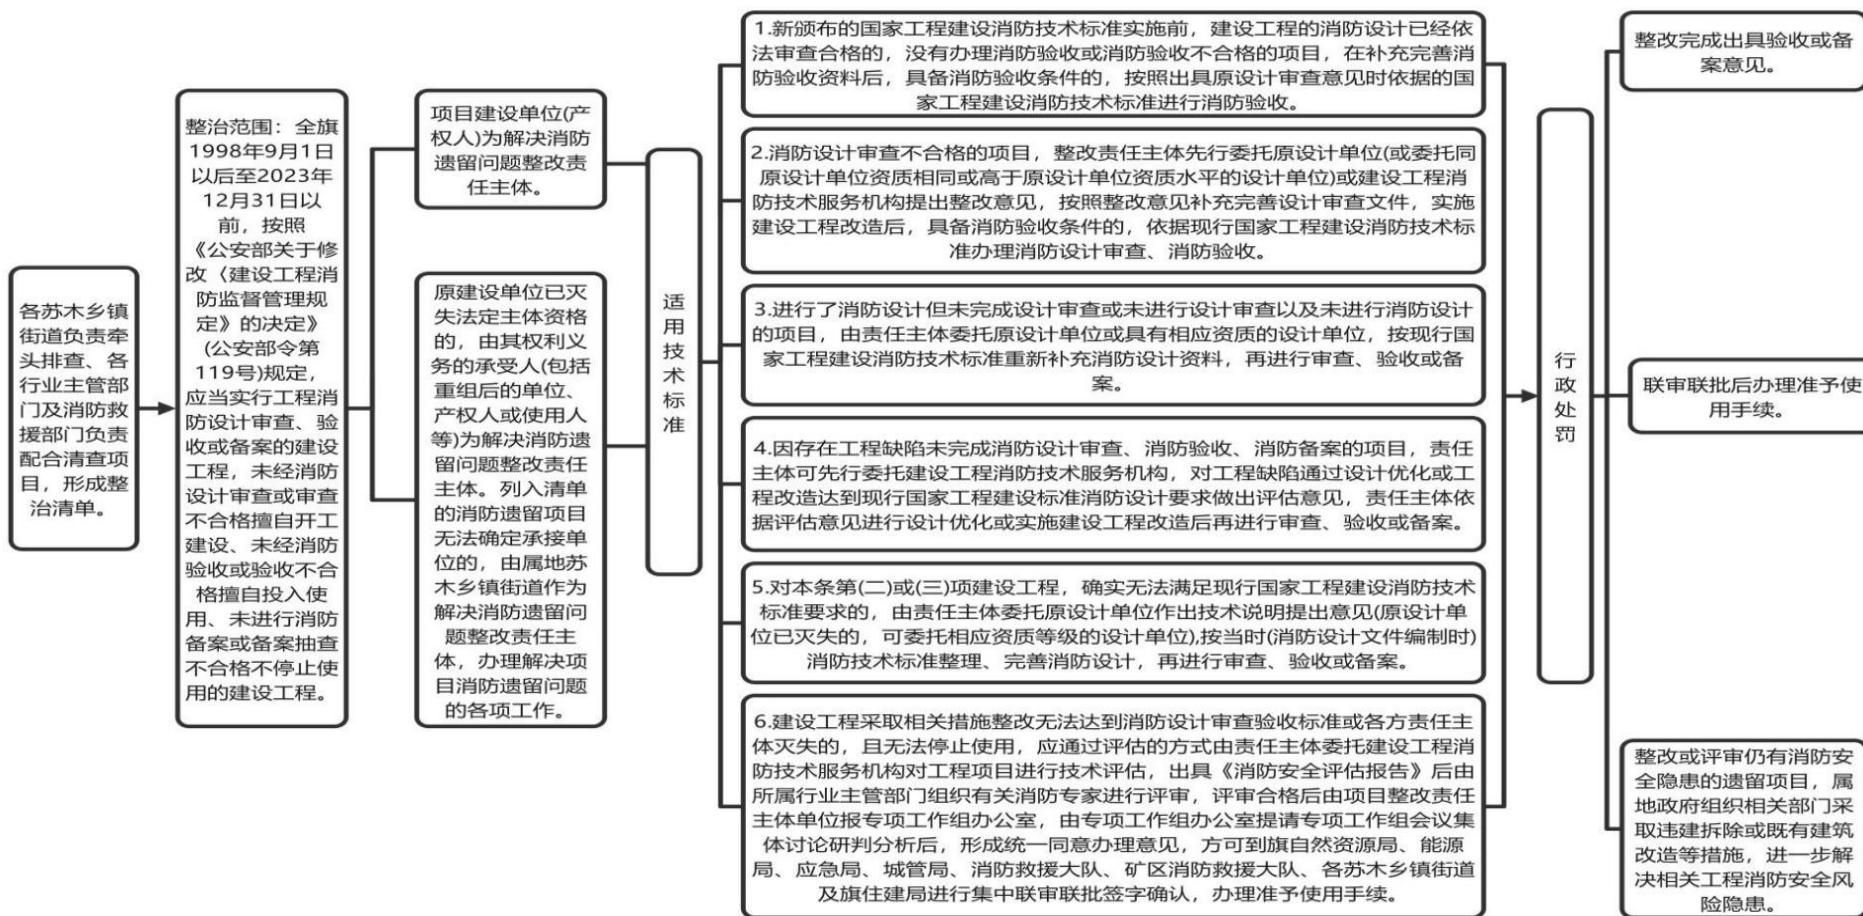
各苏木乡镇街道负责牵头排查、各行业主管部门及消防救援部门负责配合清查项目，形成整治清单。

整治范围：全旗1998年9月1日以后至2023年12月31日以前，按照《公安部关于修改〈建设工程消防监督管理规定〉的决定》(公安部令第119号)规定，应当实行工程消防设计审查、验收或备案的建设工程，未经消防设计审查或审查不合格擅自开工建设、未经消防验收或验收不合格擅自投入使用、未进行消防备案或备案抽查不合格不停止使用的建设工程。

项目建设单位(产权人)为解决消防遗留问题整改责任主体。

原建设单位已灭失法定主体资格的，由其权利义务的承受人(包括重组后的单位、产权人或使用人等)为解决消防遗留问题整改责任主体。列入清单的消防遗留项目无法确定承接单位的，由属地苏木乡镇街道作为解决消防遗留问题整改责任主体，办理解决项目消防遗留问题的各项工作。

适用技术标准

1.新颁布的国家工程建设消防技术标准实施前，建设工程的消防设计已经依法审查合格的，没有办理消防验收或消防验收不合格的项目，在补充完善消防验收资料后，具备消防验收条件的，按照出具原设计审查意见时依据的国家工程建设消防技术标准进行消防验收。

2.消防设计审查不合格的项目，整改责任主体先行委托原设计单位(或委托同原设计单位资质相同或高于原设计单位资质水平的设计单位)或建设工程消防技术服务机构提出整改意见，按照整改意见补充完善设计审查文件，实施建设工程改造后，具备消防验收条件的，依据现行国家工程建设消防技术标准办理消防设计审查、消防验收。

3.进行了消防设计但未完成设计审查或未进行设计审查以及未进行消防设计的项目，由责任主体委托原设计单位或具有相应资质的设计单位，按现行国家工程建设消防技术标准重新补充消防设计资料，再进行审查、验收或备案。

4.因存在工程缺陷未完成消防设计审查、消防验收、消防备案的项目，责任主体可先行委托建设工程消防技术服务机构，对工程缺陷通过设计优化或工程改造达到现行国家工程建设标准消防设计要求做出评估意见，责任主体依据评估意见进行设计优化或实施建设工程改造后再进行审查、验收或备案。

5.对本条第(二)或(三)项建设工程，确实无法满足现行国家工程建设消防技术标准要求的，由责任主体委托原设计单位作出技术说明提出意见(原设计单位已灭失的，可委托相应资质等级的设计单位),按当时(消防设计文件编制时)消防技术标准整理、完善消防设计，再进行审查、验收或备案。

6.建设工程采取相关措施整改无法达到消防设计审查验收标准或各方责任主体灭失的，且无法停止使用，应通过评估的方式由责任主体委托建设工程消防技术服务机构对工程项目进行技术评估，出具《消防安全评估报告》后由所属行业主管部门组织有关消防专家进行评审，评审合格后由项目整改责任主体单位报专项工作组办公室，由专项工作组办公室提请专项工作组会议集体讨论研判分析后，形成统一同意办理意见，方可到旗自然资源局、能源局、应急局、城管局、消防救援大队、矿区消防救援大队、各苏木乡镇街道及旗住建局进行集中联审联批签字确认，办理准予使用手续。

行政处罚

整改完成出具验收或备案意见。

联审联批后办理准予使用手续。

整改或评审仍有消防安全隐患的遗留项目，属地政府组织相关部门采取违建拆除或既有建筑改造等措施，进一步解决相关工程消防安全风险隐患。